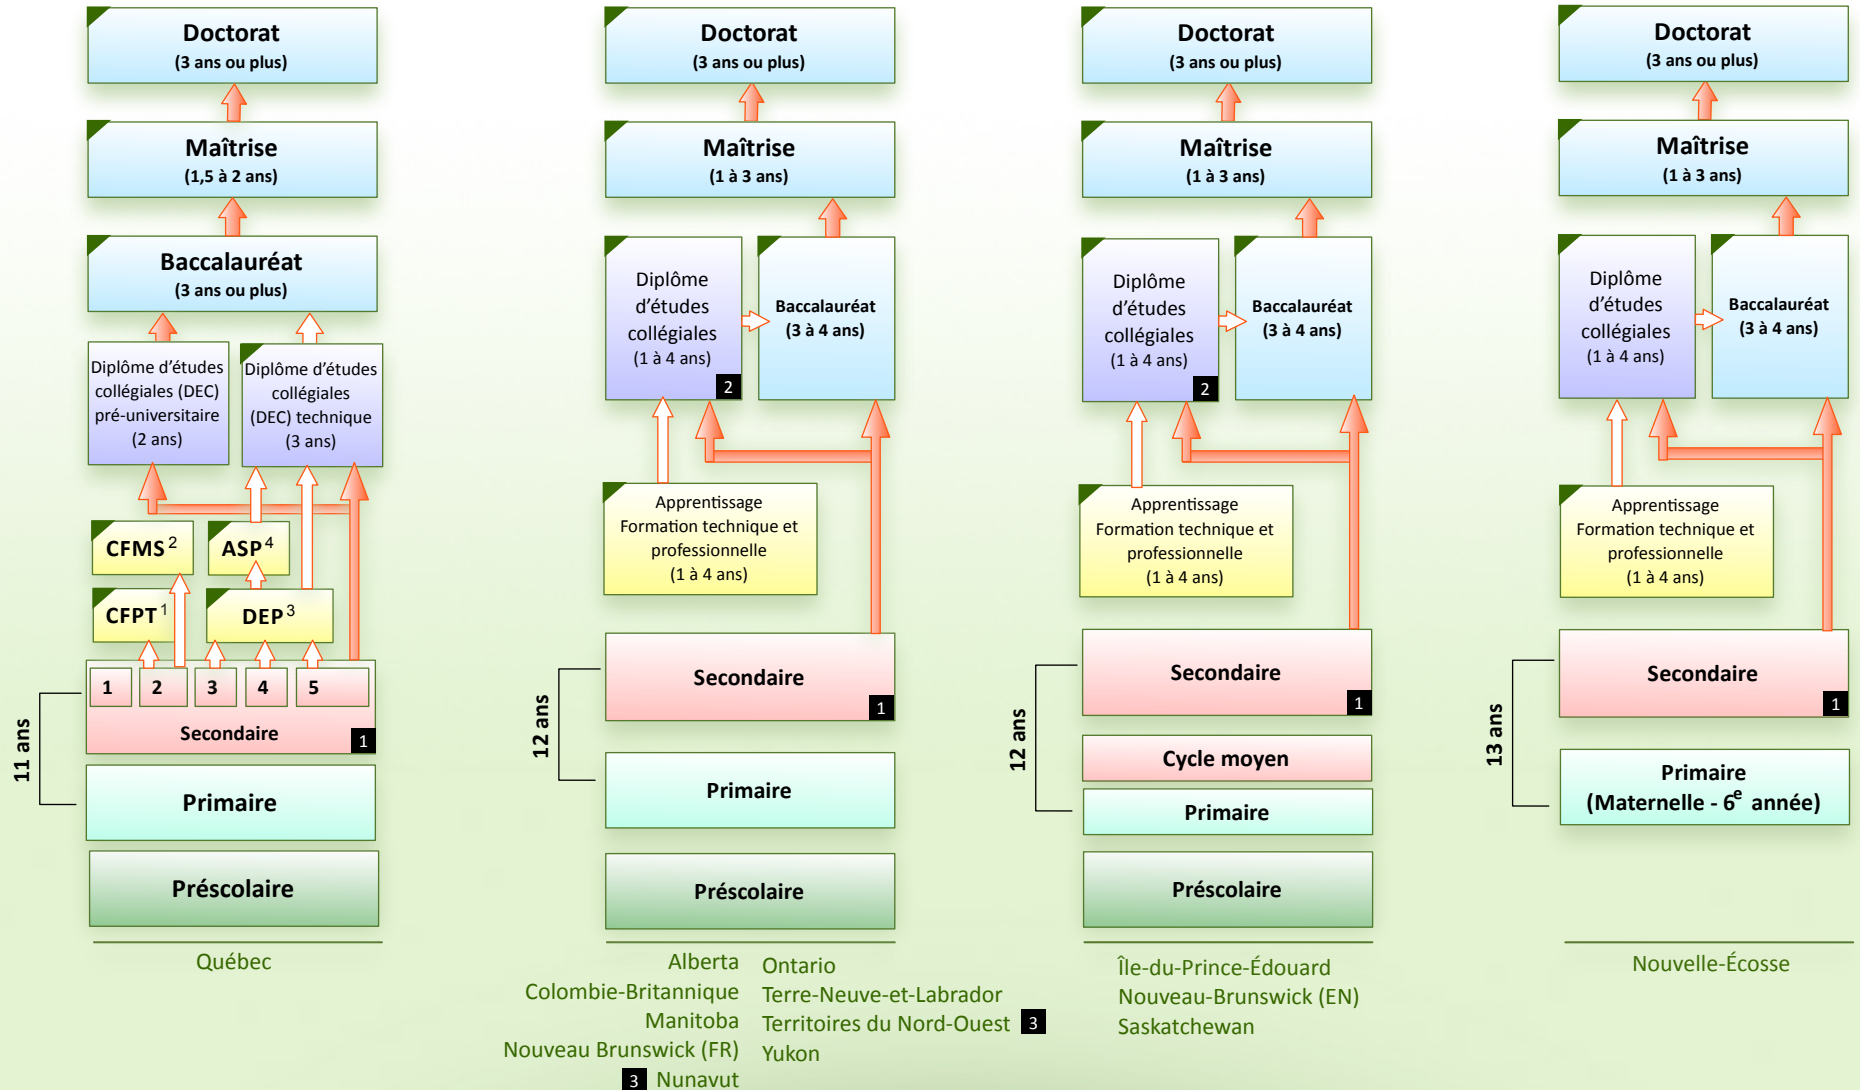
Doctorat
(3 ans ou plus)

Maîtrise
(1,5 à 2 ans)

Baccalauréat
(3 ans ou plus)

Diplôme d'études collégiales (DEC) pré-universitaire (2 ans)

Diplôme d'études collégiales (DEC) technique (3 ans)

CFMS $^2$

ASP $^4$

CFPT $^1$

DEP $^3$

1 2 3 4 5

Secondaire 1

11 ans

Primaire

Préscolaire

Québec

Doctorat
(3 ans ou plus)

Maîtrise
(1 à 3 ans)

Diplôme d'études collégiales (1 à 4 ans) 2

Baccalauréat
(3 à 4 ans)

Apprentissage
Formation technique et professionnelle
(1 à 4 ans)

Secondaire 1

12 ans

Primaire

Préscolaire

Alberta
Colombie-Britannique
Manitoba
Nouveau Brunswick (FR)
3 Nunavut

Ontario
Terre-Neuve-et-Labrador
Territoires du Nord-Ouest 3
Yukon

Doctorat
(3 ans ou plus)

Maîtrise
(1 à 3 ans)

Diplôme d'études collégiales (1 à 4 ans) 2

Baccalauréat
(3 à 4 ans)

Apprentissage
Formation technique et professionnelle
(1 à 4 ans)

Secondaire 1

12 ans

Cycle moyen

Primaire

Préscolaire

Île-du-Prince-Édouard
Nouveau-Brunswick (EN)
Saskatchewan

Doctorat
(3 ans ou plus)

Maîtrise
(1 à 3 ans)

Diplôme d'études collégiales (1 à 4 ans)

Baccalauréat
(3 à 4 ans)

Apprentissage
Formation technique et professionnelle
(1 à 4 ans)

Secondaire 1

13 ans

Primaire
(Maternelle - 6$^e$ année)

Nouvelle-Écosse